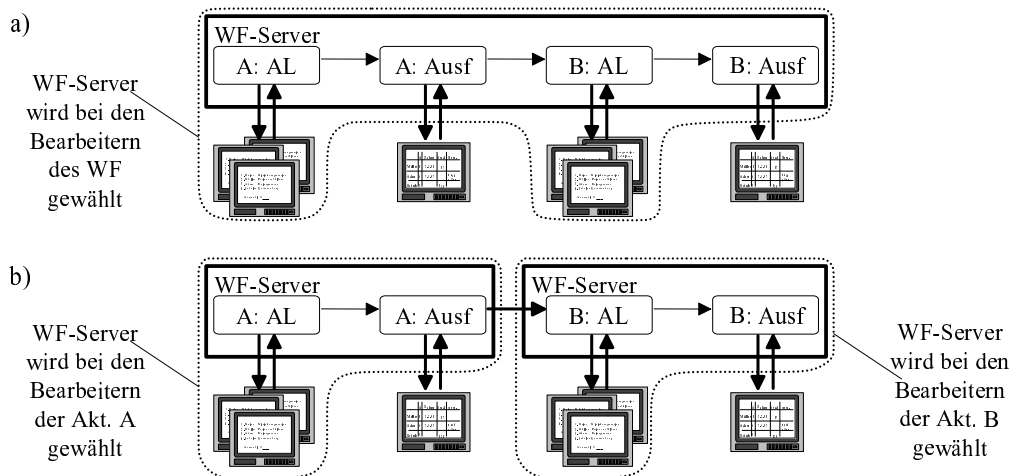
a)

WF-Server

A: AL

A: Ausf

B: AL

B: Ausf

WF-Server wird bei den Bearbeitern des WF gewählt

b)

WF-Server

A: AL

A: Ausf

WF-Server

B: AL

B: Ausf

WF-Server wird bei den Bearbeitern der Akt. A gewählt

WF-Server wird bei den Bearbeitern der Akt. B gewählt